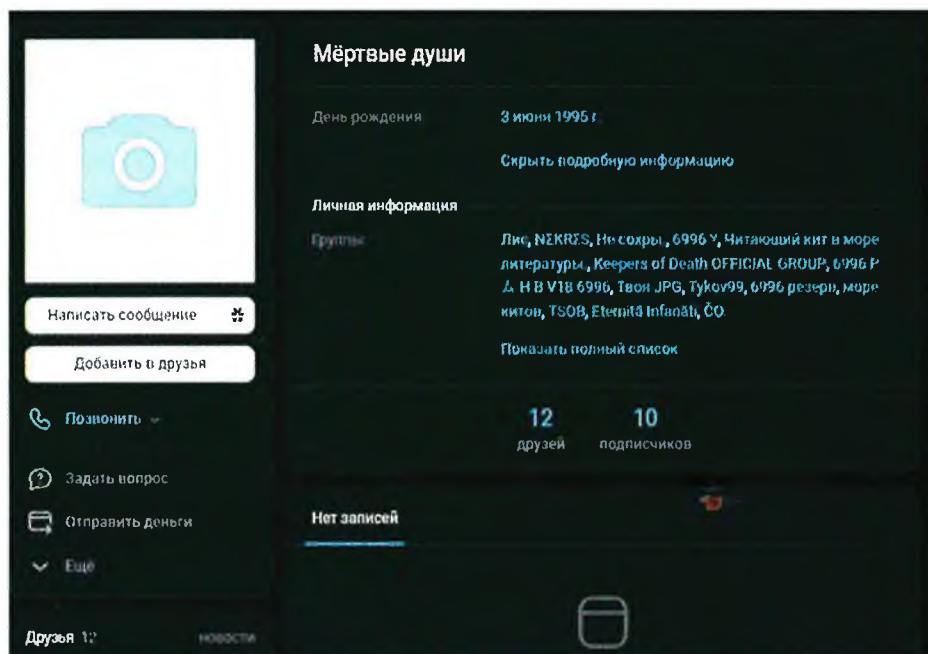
Мёртвые души

День рождения 3 июня 1995 г.

Скрыть подробную информацию

Личная информация

Группы: Лис, NEKRES, Не сохры , 6996 Y, Читающий кит в море литературы , Keepers of Death OFFICIAL GROUP, 6996 P A H B V18 6996, Твои JPG, Tykov99, 6996 резерв, море китов, TSOB, Eternità Infanăt, ČO

Показать полный список

12 друзей

10 подписчиков

Нет записей

Написать сообщение

Добавить в друзья

Позвонить

Задать вопрос

Отправить деньги

Ещё

Друзья 12

новости